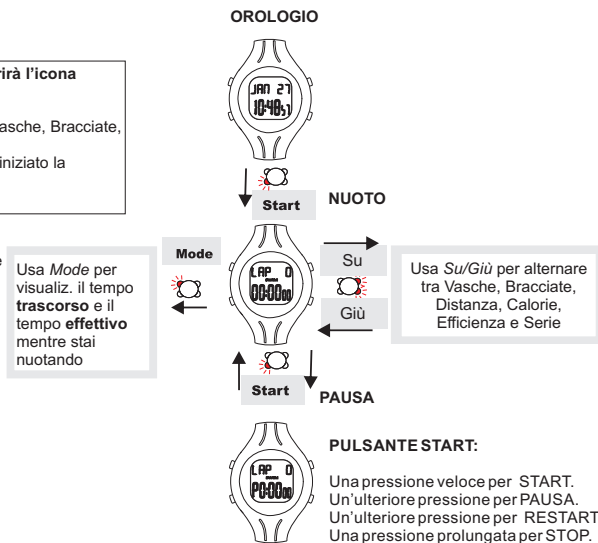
OROLOGIO

rirà l'icona

asche, Bracciate,

iniziato la

JAN 27
10:48

Start

NUOTO

e

Mode

Usa *Mode* per visualiz. il tempo **trascorso** e il tempo **effettivo** mentre stai nuotando

LAP 0
00:00

Su

Giù

Usa *Su/Giù* per alternare tra Vasche, Bracciate, Distanza, Calorie, Efficienza e Serie

Start

PAUSA

LAP 0
P0:00

**PULSANTE START:**

Una pressione veloce per START.
Un'ulteriore pressione per PAUSA.
Un'ulteriore pressione per RESTART.
Una pressione prolungata per STOP.